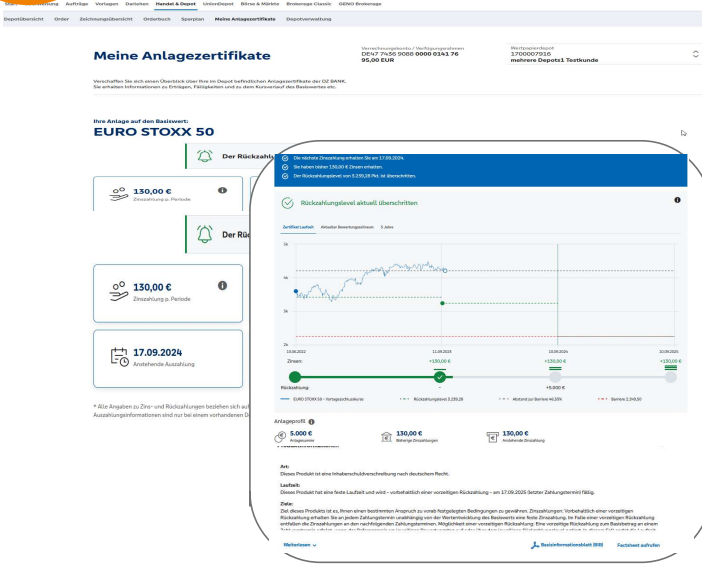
Start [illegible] Aufträge Vorlagen Darlehen Handel & Depot UnionDepot Börse & Märkte Brokerage Classic GENO Brokerage

Depotübersicht Order Zeichnungsübersicht Orderbuch Sparplan Meine Anlagezertifikate Depotverwaltung

Meine Anlagezertifikate

Verrechnungskonto / Verfügungsrahmen
DE47 7456 9088 0000 0141 76
95,00 EUR

Wertpapierdepot
1700007936
mehrere Depotz1 Testkunde

Verschaffen Sie sich einen Überblick über Ihre im Depot befindlichen Anlagezertifikate der DZ BANK. Sie erhalten Informationen zu Erträgen, Fälligkeiten und zu dem Kursverlauf des Basiswertes etc.

Ihre Anlage auf den Basiswert:
EURO STOXX 50

Der Rückzahl

130,00 €
Zinszahlung p. Periode

Der Rück

130,00 €
Zinszahlung p. Periode

17.09.2024
Anstehende Auszahlung

* Alle Angaben zu Zins- und Rückzahlungen beziehen sich auf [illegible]
Auszahlungsinformationen sind nur bei einem vorhandenen D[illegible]

Die nächste Zinszahlung erhalten Sie am 17.09.2024.
Sie haben bisher 130,00 € Zinsen erhalten.
Der Rückzahlungslevel von 3.239,28 Pkt. ist überschritten.

Rückzahlungslevel aktuell überschritten

Zertifikat Laufzeit Aktueller Bewertungszeitraum 5 Jahre

5k
4k
3k
2k

23.08.2022 11.09.2023 10.09.2024 10.09.2025

Zinsen: +130,00 € +130,00 € +130,00 €

Rückzahlung: - +5.000 €

EURO STOXX 50 - Vortagesschlusskurs Rückzahlungslevel 3.239,28 Abstand zur Barriere 46,26% Barriere 2.349,50

Anlageprofil

5.000 €
Anlagesumme

130,00 €
Bisherige Zinszahlungen

130,00 €
Anstehende Zinszahlung

Art:
Dieses Produkt ist eine Inhaberschuldverschreibung nach deutschem Recht.

Laufzeit:
Dieses Produkt hat eine feste Laufzeit und wird – vorbehaltlich einer vorzeitigen Rückzahlung – am 17.09.2025 (letzter Zahlungstermin) fällig.

Ziele:
Ziel dieses Produkts ist es, Ihnen einen bestimmten Anspruch zu vorab festgelegten Bedingungen zu gewähren. Zinszahlungen: Vorbehaltlich einer vorzeitigen Rückzahlung erhalten Sie an jedem Zahlungstermin unabhängig von der Wertentwicklung des Basiswerts eine feste Zinszahlung. Im Falle einer vorzeitigen Rückzahlung entfallen die Zinszahlungen an den nachfolgenden Zahlungsterminen. Mögliche vorzeitige Rückzahlung: Eine vorzeitige Rückzahlung zum Basisbetrag an einem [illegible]

Weiterlesen

Basisinformationsblatt (BIB) Factsheet aufrufen